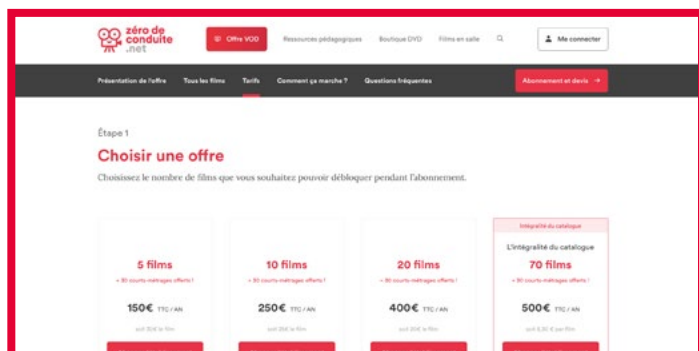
zéro de conduite .net

Offre VOD

Ressources pédagogiques

Boutique DVD

Films en salle

Me connecter

Présentation de l'offre

Tous les films

Tarifs

Comment ça marche ?

Questions fréquentes

Abonnement et devis →

Étape 1

Choisir une offre

Choisissez le nombre de films que vous souhaitez pouvoir débloquer pendant l'abonnement.

5 films
+ 30 courts-métrages offerts !
150€ TTC / AN
soit 30€ le film

10 films
+ 30 courts-métrages offerts !
250€ TTC / AN
soit 25€ le film

20 films
+ 30 courts-métrages offerts !
400€ TTC / AN
soit 20€ le film

Intégralité du catalogue
L'intégralité du catalogue
70 films
+ 30 courts-métrages offerts !
500€ TTC / AN
soit 6,50 € par film